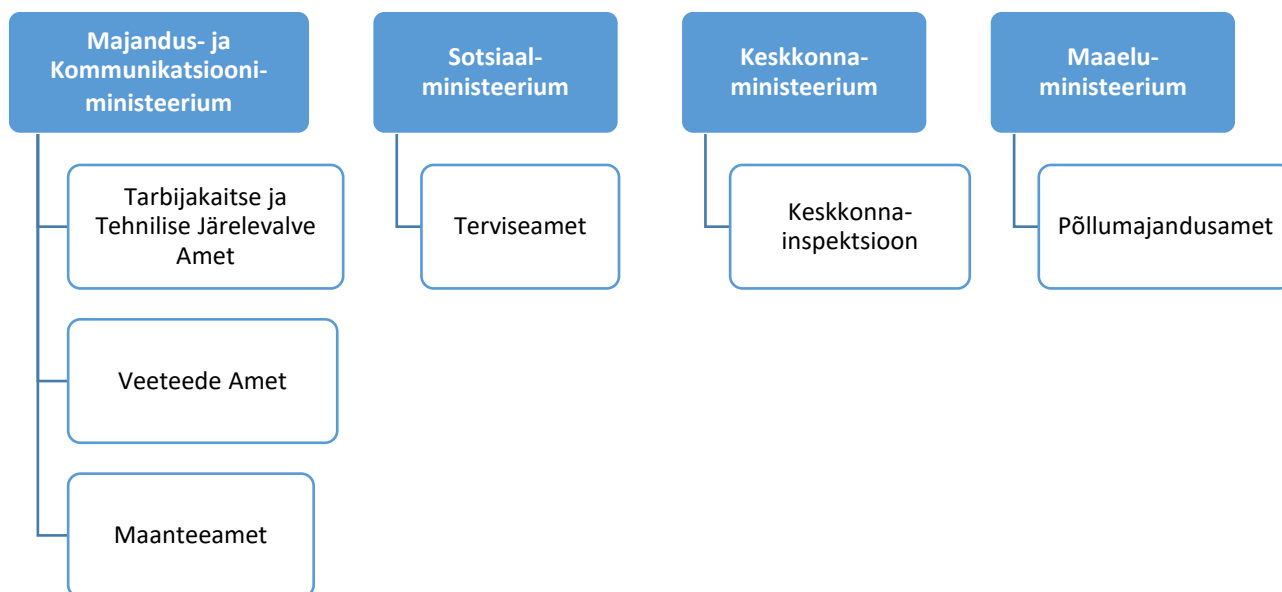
Majandus- ja Kommunikatsiooniministeerium

Tarbijakaitse ja Tehnilise Järelevalve Amet

Veeteede Amet

Maanteeamet

Sotsiaalministeerium

Terviseamet

Keskkonnaministeerium

Keskkonnainspektsioon

Maaeluministeerium

Põllumajandusamet